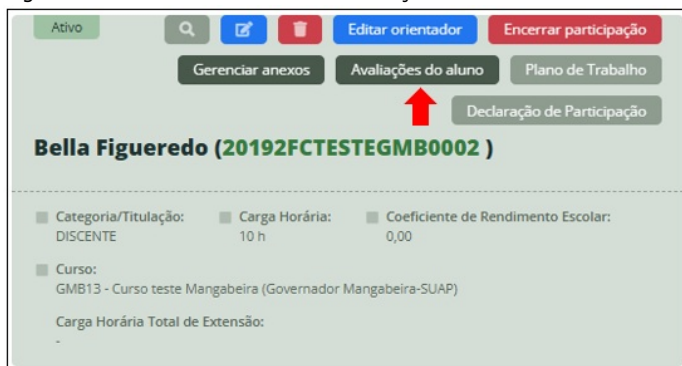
Ativo

Editar orientador

Encerrar participação

Gerenciar anexos

Avaliações do aluno

Plano de Trabalho

Declaração de Participação

Bella Figueredo (20192FCTESTEGMB0002 )

Categoria/Titulação:
DISCENTE

Carga Horária:
10 h

Coeficiente de Rendimento Escolar:
0,00

Curso:
GMB13 - Curso teste Mangabeira (Governador Mangabeira-SUAP)

Carga Horária Total de Extensão:
-